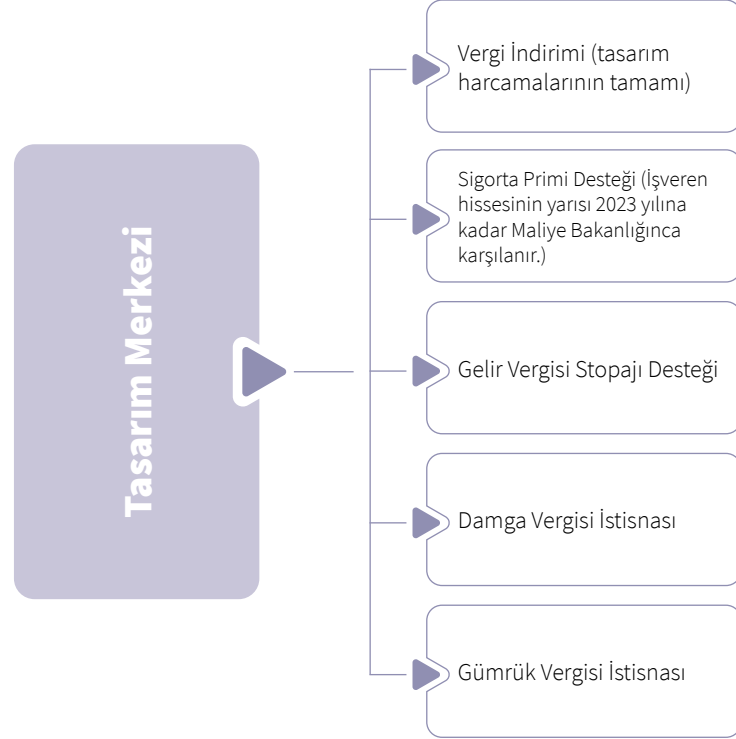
Tasarım Merkezi

Vergi İndirimi (tasarım harcamalarının tamamı)

Sigorta Primi Desteği (İşveren hissesinin yarısı 2023 yılına kadar Maliye Bakanlığınca karşılanır.)

Gelir Vergisi Stopajı Desteği

Damga Vergisi İstisnası

Gümrük Vergisi İstisnası